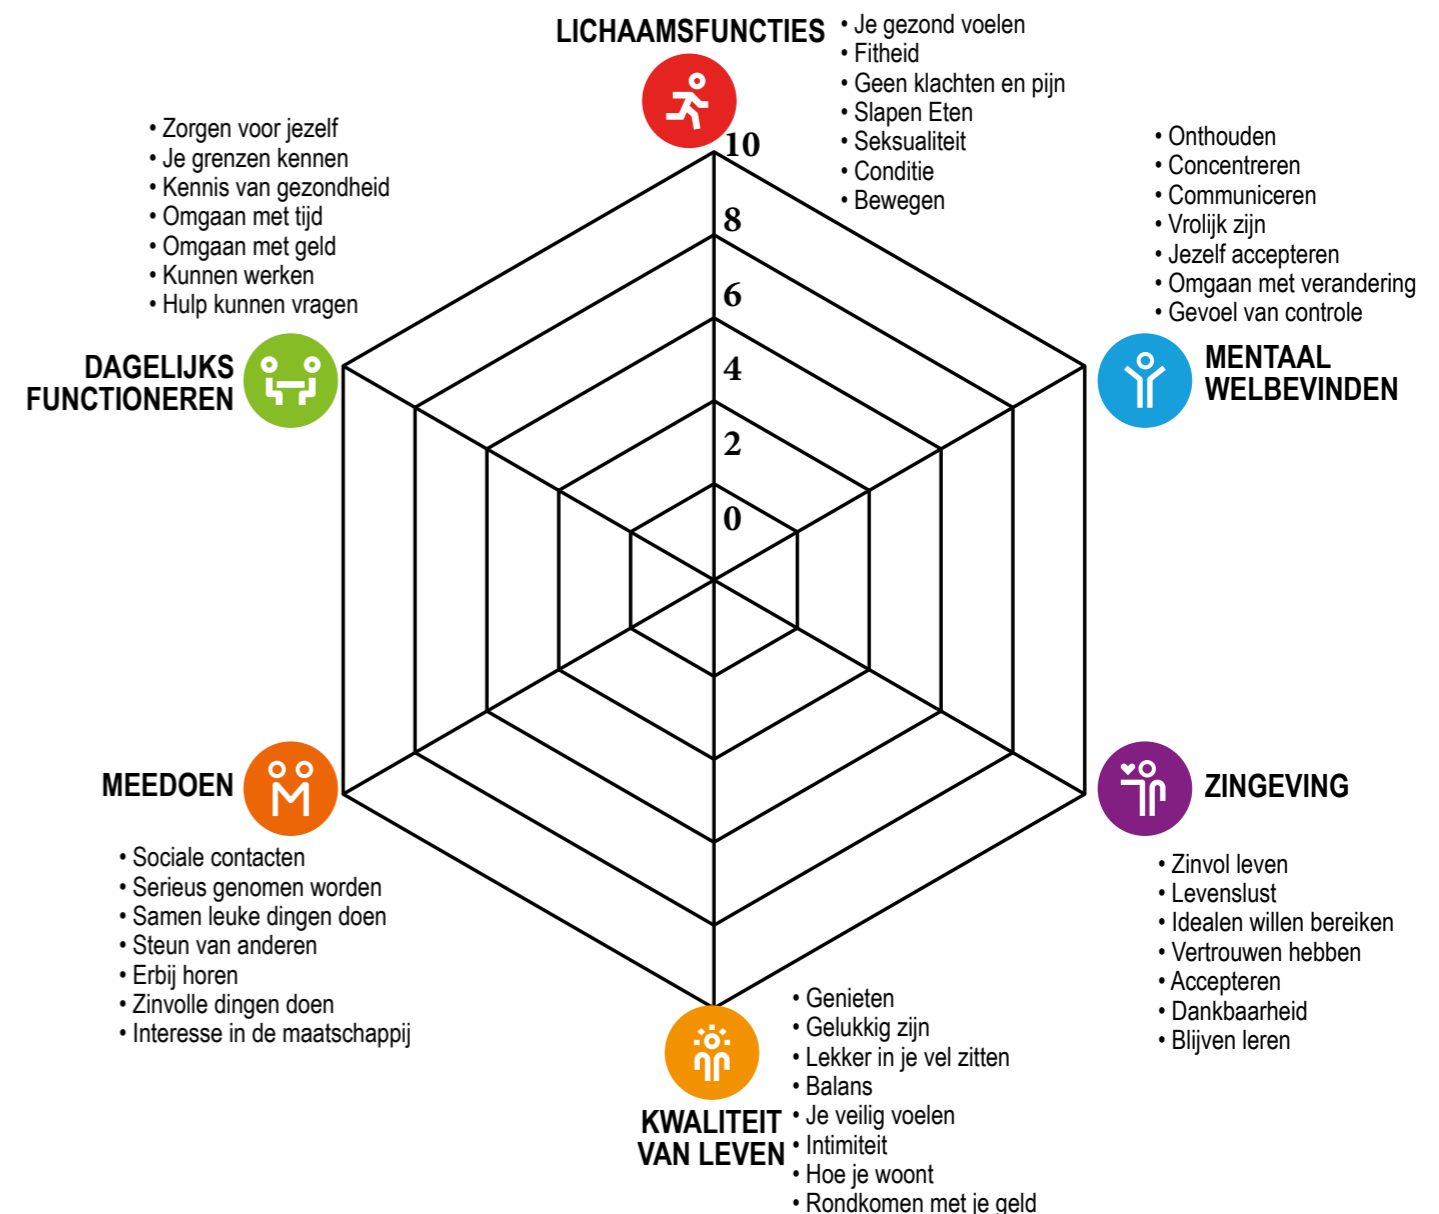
LICHAAMSFUNCTIES

• Je gezond voelen
• Fitheid
• Geen klachten en pijn
• Slapen Eten
• Seksualiteit
• Conditie
• Bewegen

10
8
6
4
2
0

• Zorgen voor jezelf
• Je grenzen kennen
• Kennis van gezondheid
• Omgaan met tijd
• Omgaan met geld
• Kunnen werken
• Hulp kunnen vragen

DAGELIJKS FUNCTIONEREN

• Onthouden
• Concentreren
• Communiceren
• Vrolijk zijn
• Jezelf accepteren
• Omgaan met verandering
• Gevoel van controle

MENTAAL WELBEVINDEN

MEEDOEN

• Sociale contacten
• Serieus genomen worden
• Samen leuke dingen doen
• Steun van anderen
• Erbij horen
• Zinvolle dingen doen
• Interesse in de maatschappij

ZINGEVING

• Zinvol leven
• Levenslust
• Idealen willen bereiken
• Vertrouwen hebben
• Accepteren
• Dankbaarheid
• Blijven leren

KWALITEIT VAN LEVEN

• Genieten
• Gelukkig zijn
• Lekker in je vel zitten
• Balans
• Je veilig voelen
• Intimiteit
• Hoe je woont
• Rondkomen met je geld